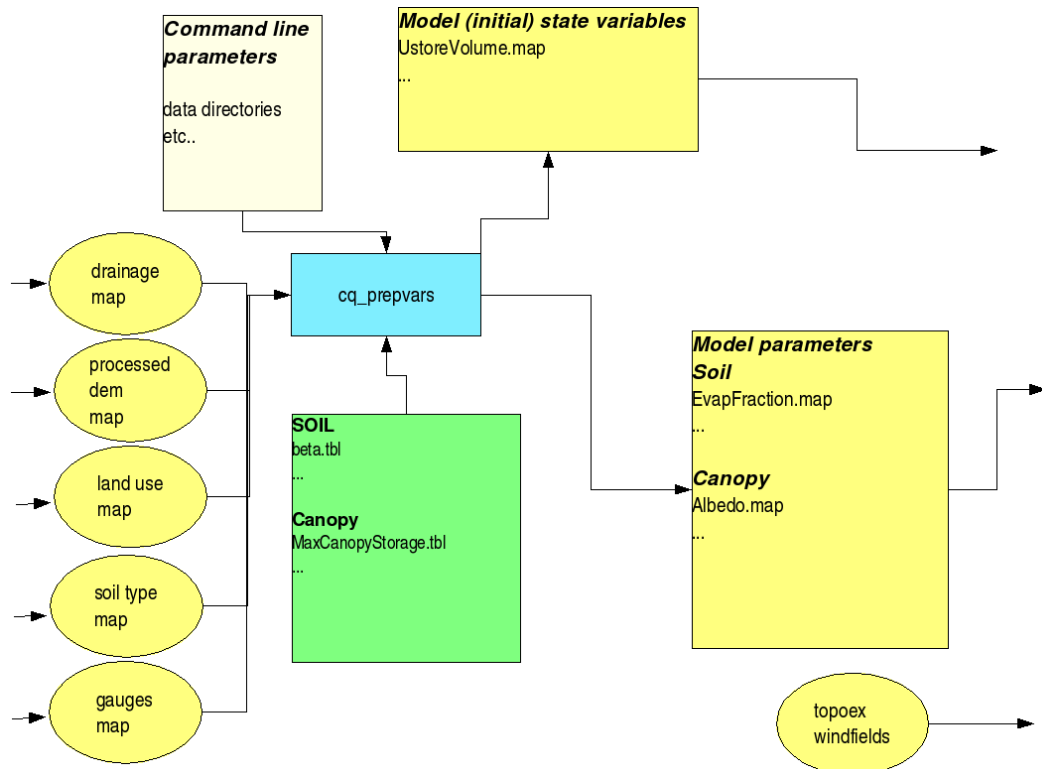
Command line parameters

data directories
etc..

Model (initial) state variables
UstoreVolume.map
...

drainage map

processed dem map

land use map

soil type map

gauges map

cq_prepvars

SOIL
beta.tbl
...

Canopy
MaxCanopyStorage.tbl
...

Model parameters
Soil
EvapFraction.map
...

Canopy
Albedo.map
...

topoex windfields